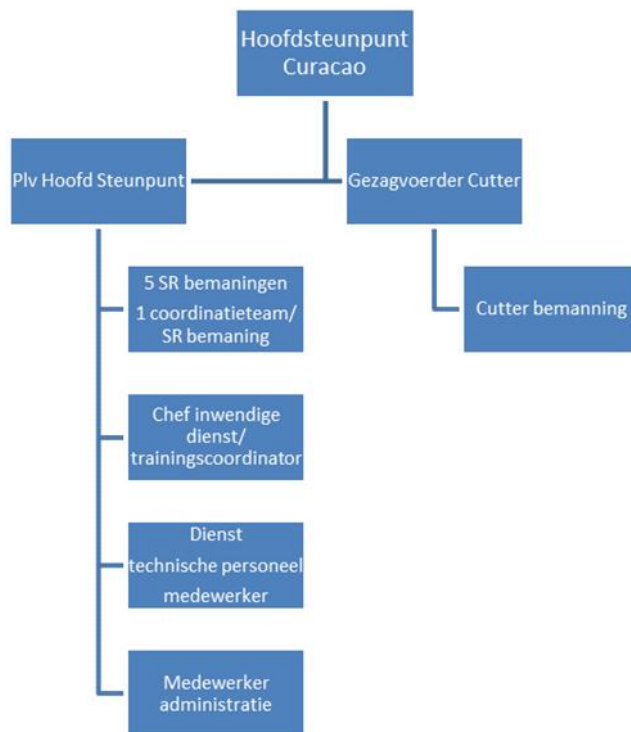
Hoofdsteunpunt Curacao

Plv Hoofd Steunpunt

Gezagvoerder Cutter

5 SR bemaningen
1 coordinatieteam/ SR bemaning

Cutter bemanning

Chef inwendige dienst/ trainingscoordinator

Dienst technische personeel medewerker

Medewerker administratie